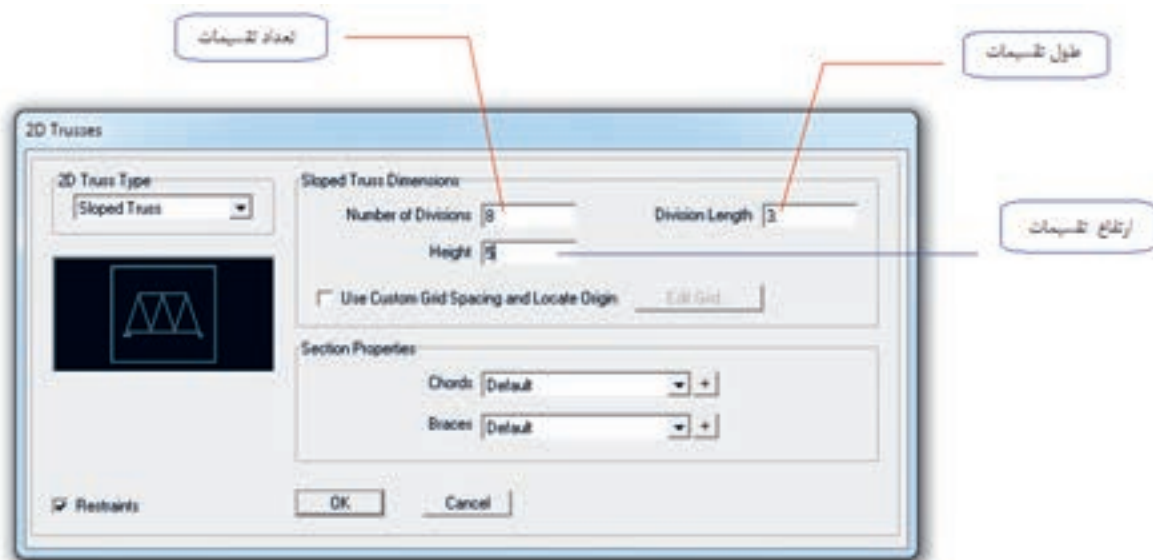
تعداد تقسیمات

طول تقسیمات

2D Trusses

2D Truss Type

Sloped Truss

Sloped Truss Dimensions

Number of Divisions 8

Division Length 3

ارتفاع تقسیمات

Height 5

Use Custom Grid Spacing and Locate Origin

Edit Grid

Section Properties

Chords Default

Braces Default

Restraints

OK

Cancel